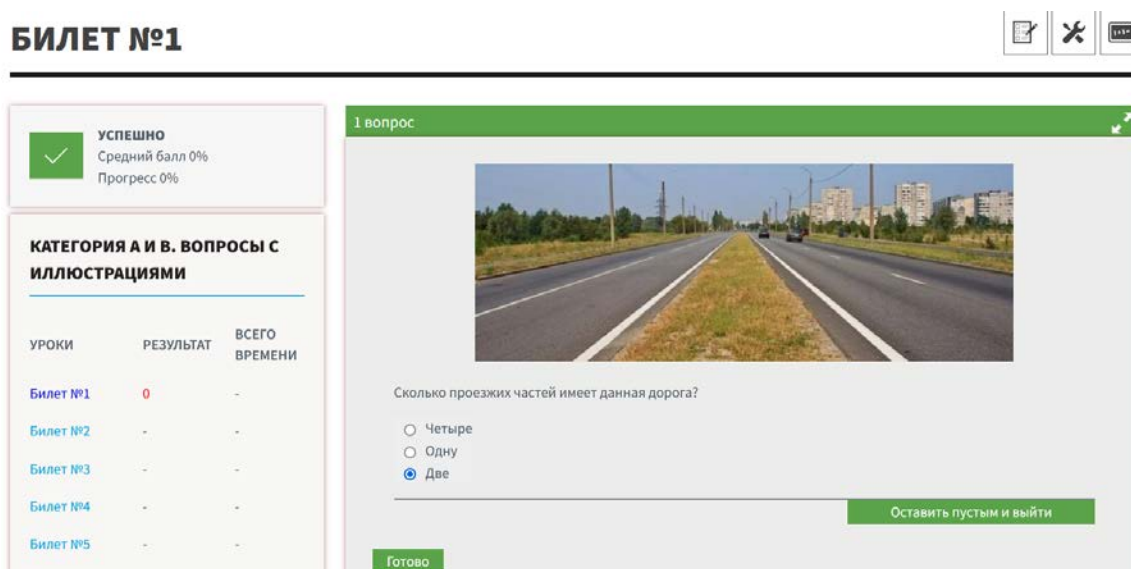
БИЛЕТ №1

УСПЕШНО
Средний балл 0%
Прогресс 0%

КАТЕГОРИЯ А И В. ВОПРОСЫ С ИЛЛЮСТРАЦИЯМИ

| УРОКИ | РЕЗУЛЬТАТ | ВСЕГО ВРЕМЕНИ |
|---|---|---|
| Билет №1 | 0 | - |
| Билет №2 | - | - |
| Билет №3 | - | - |
| Билет №4 | - | - |
| Билет №5 | - | - |

1 вопрос

Сколько проезжих частей имеет данная дорога?

Четыре
Одну
Две

Оставить пустым и выйти

Готово